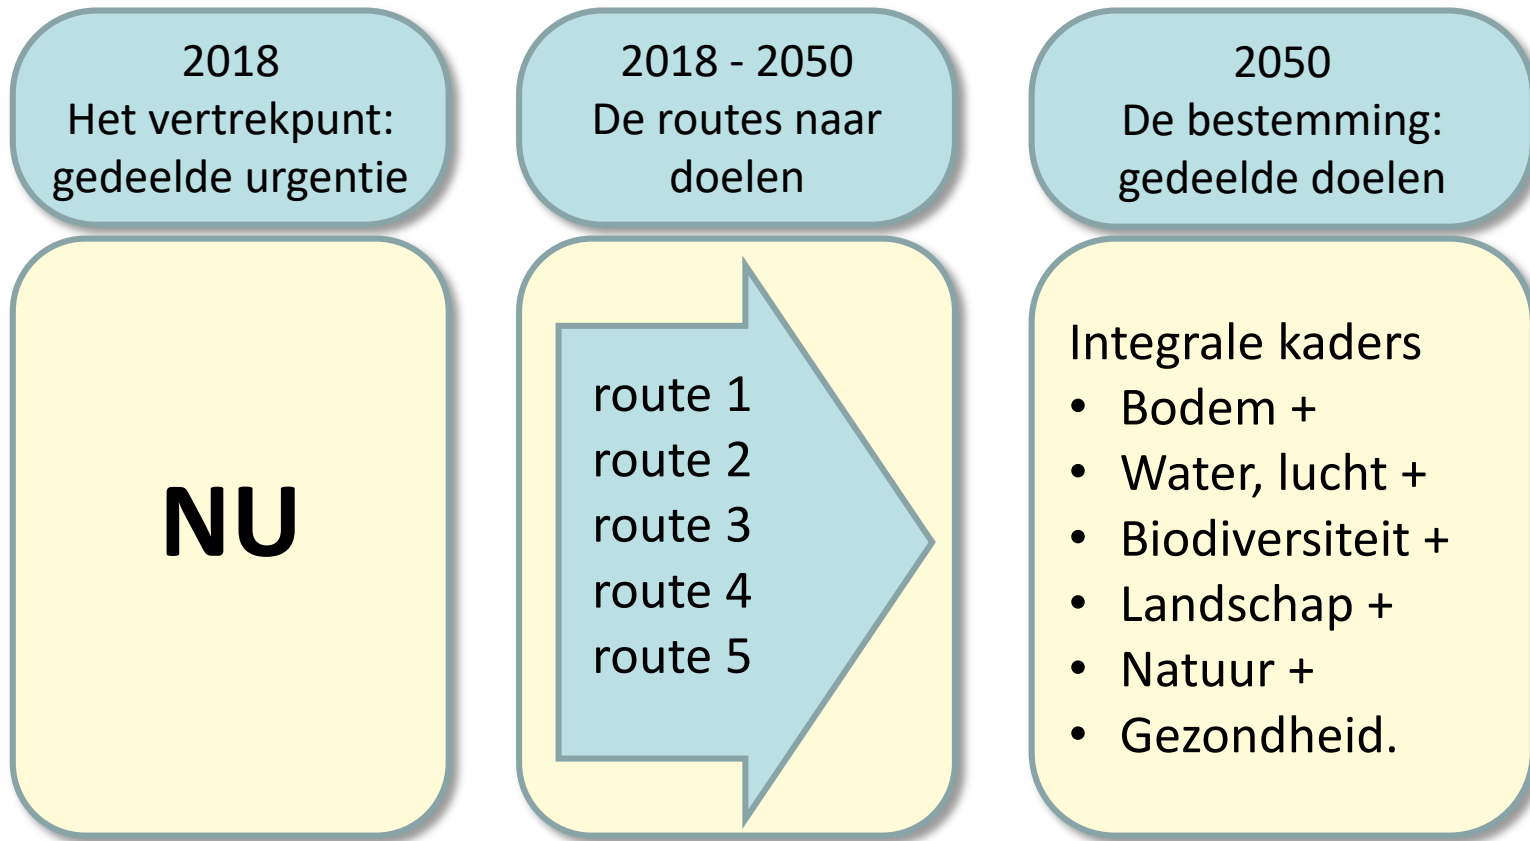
2018
Het vertrekpunt:
gedeelde urgentie

2018 - 2050
De routes naar
doelen

2050
De bestemming:
gedeelde doelen

NU

route 1
route 2
route 3
route 4
route 5

Integrale kaders
• Bodem +
• Water, lucht +
• Biodiversiteit +
• Landschap +
• Natuur +
• Gezondheid.